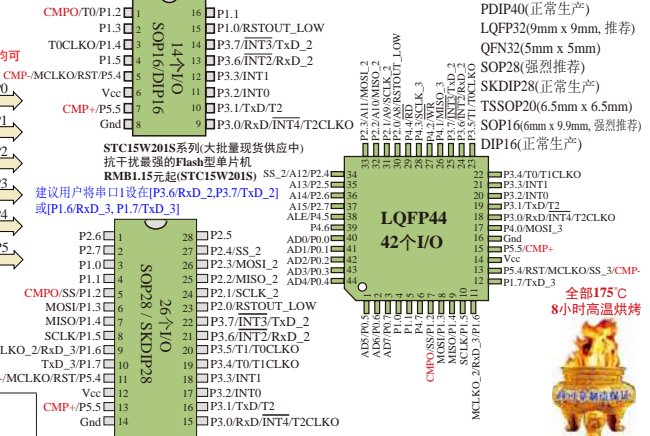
CMPO/T0/P1.2 1
P1.3 2
T0CLKO/P1.4 3
P1.5 4
CMP-/MCLKO/RST/P5.4
Vcc
CMP+/P5.5
Gnd
14个I/O
SOP16/DIP16
16 P1.1
15 P1.0/RSTOUT_LOW
P3.7/$\overline{INT3}$/TxD_2
P3.6/$\overline{INT2}$/RxD_2
P3.3/INT1
P3.2/INT0
P3.1/TxD/T2
9 P3.0/RxD/$\overline{INT4}$/T2CLKO

均可

PDIP40(正常生产)
LQFP32(9mm x 9mm, 推荐)
QFN32(5mm x 5mm)
SOP28(强烈推荐)
SKDIP28(正常生产)
TSSOP20(6.5mm x 6.5mm)
SOP16(6mm x 9.9mm, 强烈推荐)
DIP16(正常生产)

STC15W201S系列(大批量现货供应中)
抗干扰最强的Flash型单片机
RMB1.15元起(STC15W201S)

建议用户将串口1设在[P3.6/RxD_2,P3.7/TxD_2]
或[P1.6/RxD_3, P1.7/TxD_3]

P2.6 1
P2.7 2
P1.0 3
P1.1 4
CMPO/SS/P1.2 5
MOSI/P1.3 6
MISO/P1.4 7
SCLK/P1.5 8
CLKO_2/RxD_3/P1.6 9
TxD_3/P1.7 10
-/MCLKO/RST/P5.4 11
Vcc 12
CMP+/P5.5 13
Gnd 14
26个I/O
SOP28 / SKDIP28
28 P2.5
27 P2.4/SS_2
26 P2.3/MOSI_2
25 P2.2/MISO_2
24 P2.1/SCLK_2
23 P2.0/RSTOUT_LOW
22 P3.7/$\overline{INT3}$/TxD_2
21 P3.6/$\overline{INT2}$/RxD_2
20 P3.5/T1/T0CLKO
19 P3.4/T0/T1CLKO
18 P3.3/INT1
17 P3.2/INT0
16 P3.1/TxD/T2
15 P3.0/RxD/$\overline{INT4}$/T2CLKO

P2.3/MOSI_2
P2.2/MISO_2
P2.1/A9/SCLK_2
P2.0/A8/RSTOUT_LOW
P4.4/RD
P4.2/WR
P4.1/SCLK_3
P3.7/$\overline{INT3}$/TxD_2
P3.6/$\overline{INT2}$/RxD_2
P3.5/T1/T0CLKO
33 32 31 30 29 28 27 26 25 24 23
SS_2/A12/P2.4 34
A13/P2.5 35
A14/P2.6 36
A15/P2.7 37
ALE/P4.5 38
P4.6 39
AD0/P0.0 40
AD1/P0.1 41
AD2/P0.2 42
AD3/P0.3 43
AD4/P0.4 44
LQFP44
42个I/O
22 P3.4/T0/T1CLKO
21 P3.3/INT1
20 P3.2/INT0
19 P3.1/TxD/T2
18 P3.0/RxD/$\overline{INT4}$/T2CLKO
17 P4.0/MOSI_3
16 Gnd
15 P5.5/CMP+
14 Vcc
13 P5.4/RST/MCLKO/SS_3/CMP-
12 P1.7/TxD_3
1 2 3 4 5 6 7 8 9 10 11
AD5/P0.5
AD6/P0.6
AD7/P0.7
P1.0
P1.1
CMPO/SS/P1.2
MOSI/P1.3
MISO/P1.4
SCLK/P1.5
MCLKO_2/RxD_3/P1.6

全部175℃
8小时高温烘烤